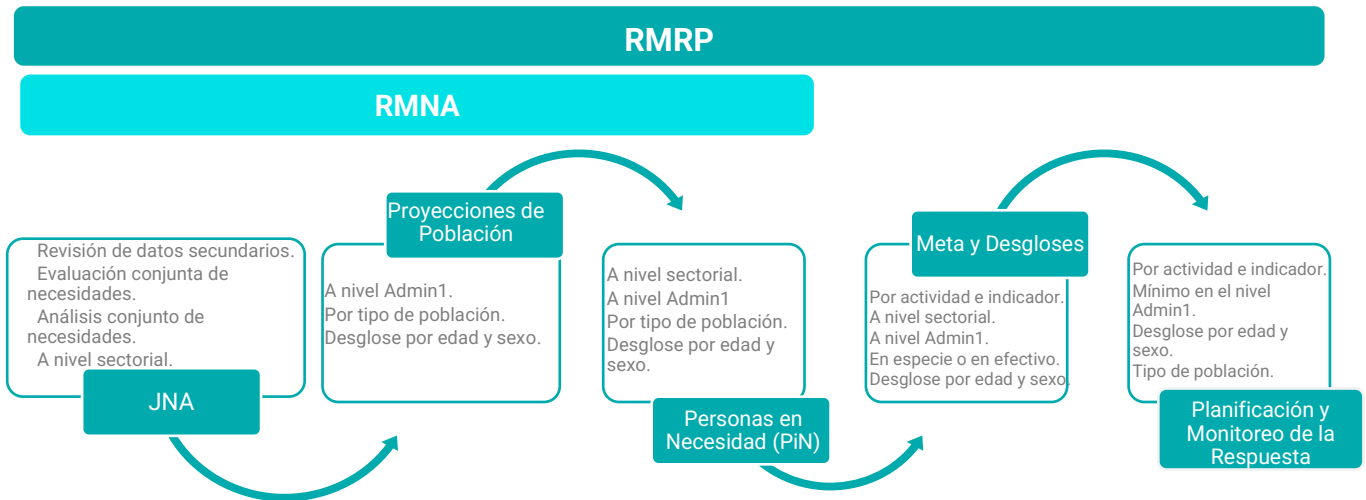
RMRP

RMNA

Revisión de datos secundarios.
Evaluación conjunta de necesidades.
Análisis conjunto de necesidades.
A nivel sectorial.

JNA

Proyecciones de Población

A nivel Admin1.
Por tipo de población.
Desglose por edad y sexo.

A nivel sectorial.
A nivel Admin1
Por tipo de población.
Desglose por edad y sexo.

Personas en Necesidad (PiN)

Meta y Desgloses

Por actividad e indicador.
A nivel sectorial.
A nivel Admin1.
En especie o en efectivo.
Desglose por edad y sexo.

Por actividad e indicador.
Mínimo en el nivel Admin1.
Desglose por edad y sexo.
Tipo de población.

Planificación y Monitoreo de la Respuesta